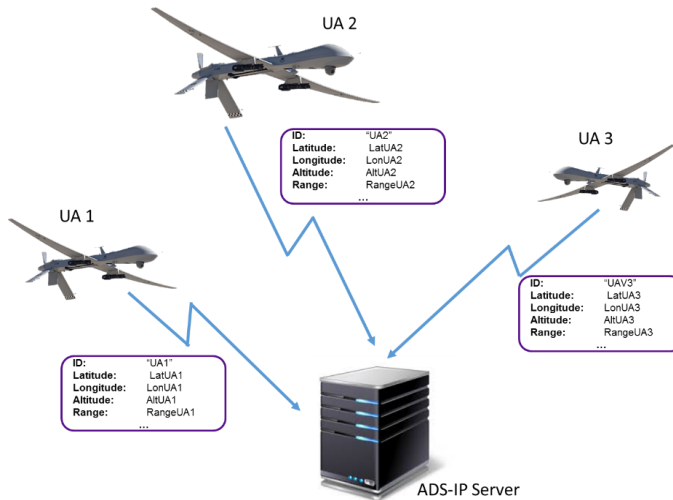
UA 2

| | |
|---|---|
| **ID:** | "UA2" |
| **Latitude:** | LatUA2 |
| **Longitude:** | LonUA2 |
| **Altitude:** | AltUA2 |
| **Range:** | RangeUA2 |
| ... | |

UA 3

| | |
|---|---|
| **ID:** | "UAV3" |
| **Latitude:** | LatUA3 |
| **Longitude:** | LonUA3 |
| **Altitude:** | AltUA3 |
| **Range:** | RangeUA3 |
| ... | |

UA 1

| | |
|---|---|
| **ID:** | "UA1" |
| **Latitude:** | LatUA1 |
| **Longitude:** | LonUA1 |
| **Altitude:** | AltUA1 |
| **Range:** | RangeUA1 |
| ... | |

ADS-IP Server